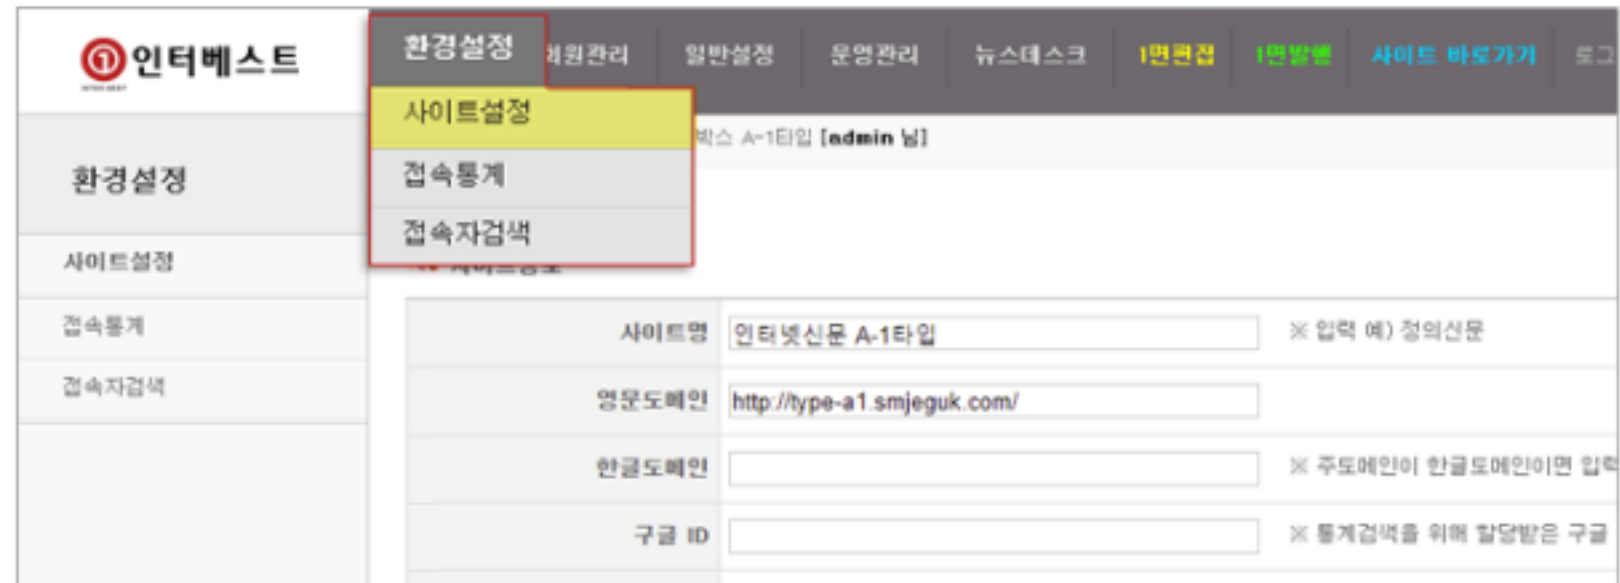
인터베스트

환경설정 회원관리 일반설정 운영관리 뉴스데스크 1면편집 1면발행 사이트 바로가기 로그

사이트설정
접속통계
접속자검색

박스 A-1타입 [admin 님]

환경설정

사이트설정
접속통계
접속자검색

| 사이트명 | 인터넷신문 A-1타입 | ※ 입력 예) 정의신문 |
|---|---|---|
| 영문도메인 | http://type-a1.smjeguk.com/ | |
| 한글도메인 | | ※ 주도메인이 한글도메인이면 입력 |
| 구글 ID | | ※ 통계검색을 위해 할당받은 구글 |